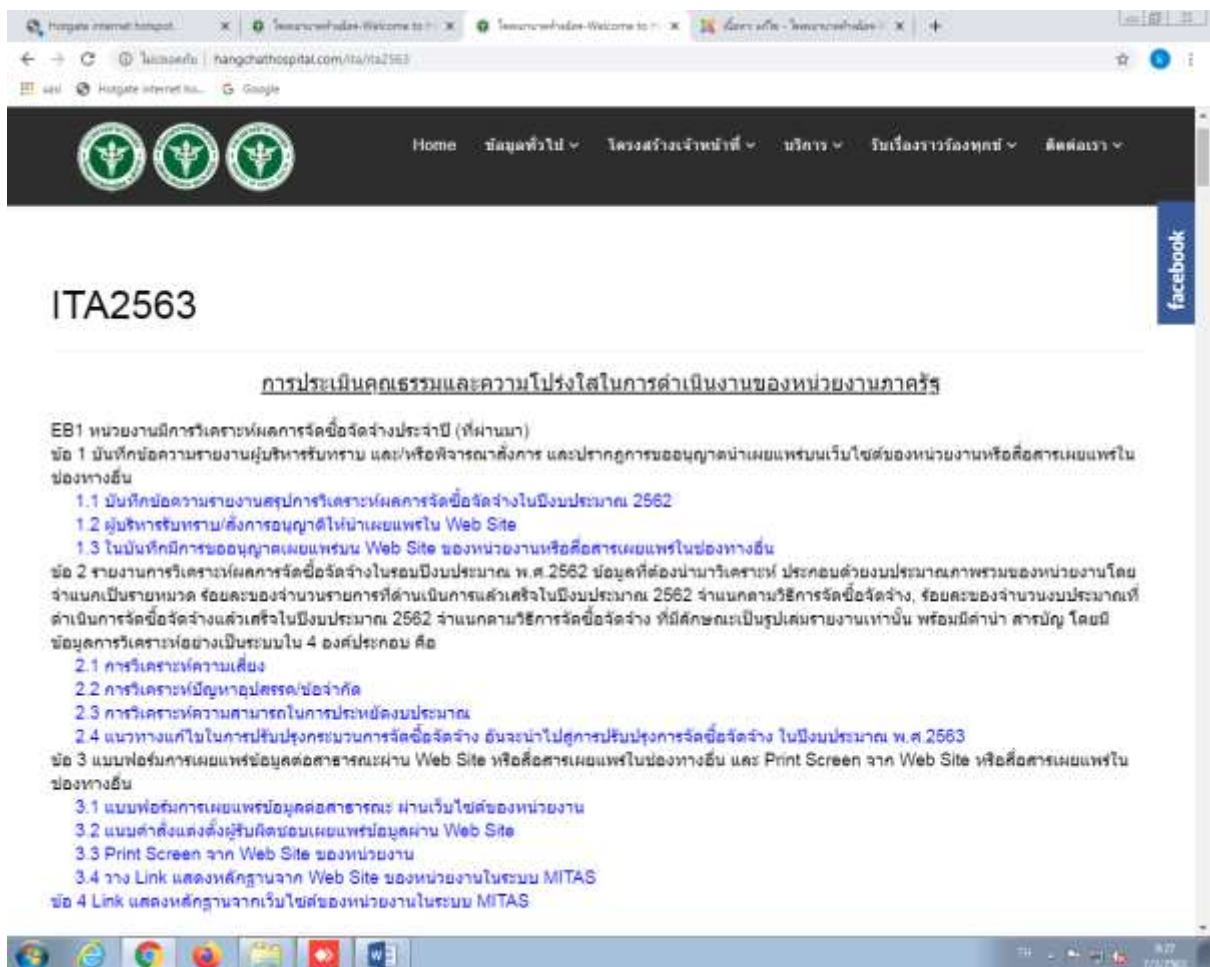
Hotgate internet hotspot
โรงพยาบาลห้างฉัตร-Welcome to
โรงพยาบาลห้างฉัตร-Welcome to
เนื้อหา แก้ไข - โรงพยาบาลห้างฉัตร

ไม่ปลอดภัย | hangchathospital.com/ita/ita2563

แอป Hotgate internet ho... Google

Home ข้อมูลทั่วไป โครงสร้างเจ้าหน้าที่ บริการ รับเรื่องราวร้องทุกข์ ติดต่อเรา

facebook

ITA2563

การประเมินคุณธรรมและความโปร่งใสในการดำเนินงานของหน่วยงานภาครัฐ

EB1 หน่วยงานมีการวิเคราะห์ผลการจัดซื้อจัดจ้างประจำปี (ที่ผ่านมา)
ข้อ 1 บันทึกข้อความรายงานผู้บริหารรับทราบ และ/หรือพิจารณาสั่งการ และปรากฏการขออนุญาตนำเผยแพร่บนเว็บไซต์ของหน่วยงานหรือสื่อสารเผยแพร่ในช่องทางอื่น
1.1 บันทึกข้อความรายงานสรุปการวิเคราะห์ผลการจัดซื้อจัดจ้างในปีงบประมาณ 2562
1.2 ผู้บริหารรับทราบ/สั่งการอนุญาตให้นำเผยแพร่ใน Web Site
1.3 ในบันทึกมีการขออนุญาตเผยแพร่บน Web Site ของหน่วยงานหรือสื่อสารเผยแพร่ในช่องทางอื่น
ข้อ 2 รายงานการวิเคราะห์ผลการจัดซื้อจัดจ้างในรอบปีงบประมาณ พ.ศ.2562 ข้อมูลที่ต้องนำมาวิเคราะห์ ประกอบด้วยงบประมาณภาพรวมของหน่วยงานโดยจำแนกเป็นรายหมวด ร้อยละของจำนวนรายการที่ดำเนินการแล้วเสร็จในปีงบประมาณ 2562 จำแนกตามวิธีการจัดซื้อจัดจ้าง, ร้อยละของจำนวนงบประมาณที่ดำเนินการจัดซื้อจัดจ้างแล้วเสร็จในปีงบประมาณ 2562 จำแนกตามวิธีการจัดซื้อจัดจ้าง ที่มีลักษณะเป็นรูปเล่มรายงานเท่านั้น พร้อมมีคำนำ สารบัญ โดยมีข้อมูลการวิเคราะห์อย่างเป็นระบบใน 4 องค์ประกอบ คือ
2.1 การวิเคราะห์ความเสี่ยง
2.2 การวิเคราะห์ปัญหาอุปสรรค/ข้อจำกัด
2.3 การวิเคราะห์ความสามารถในการประหยัดงบประมาณ
2.4 แนวทางแก้ไขในการปรับปรุงกระบวนการจัดซื้อจัดจ้าง อันจะนำไปสู่การปรับปรุงการจัดซื้อจัดจ้าง ในปีงบประมาณ พ.ศ.2563
ข้อ 3 แบบฟอร์มการเผยแพร่ข้อมูลต่อสาธารณะผ่าน Web Site หรือสื่อสารเผยแพร่ในช่องทางอื่น และ Print Screen จาก Web Site หรือสื่อสารเผยแพร่ในช่องทางอื่น
3.1 แบบฟอร์มการเผยแพร่ข้อมูลต่อสาธารณะ ผ่านเว็บไซต์ของหน่วยงาน
3.2 แบบคำสั่งแต่งตั้งผู้รับผิดชอบเผยแพร่ข้อมูลผ่าน Web Site
3.3 Print Screen จาก Web Site ของหน่วยงาน
3.4 วาง Link แสดงหลักฐานจาก Web Site ของหน่วยงานในระบบ MITAS
ข้อ 4 Link แสดงหลักฐานจากเว็บไซต์ของหน่วยงานในระบบ MITAS